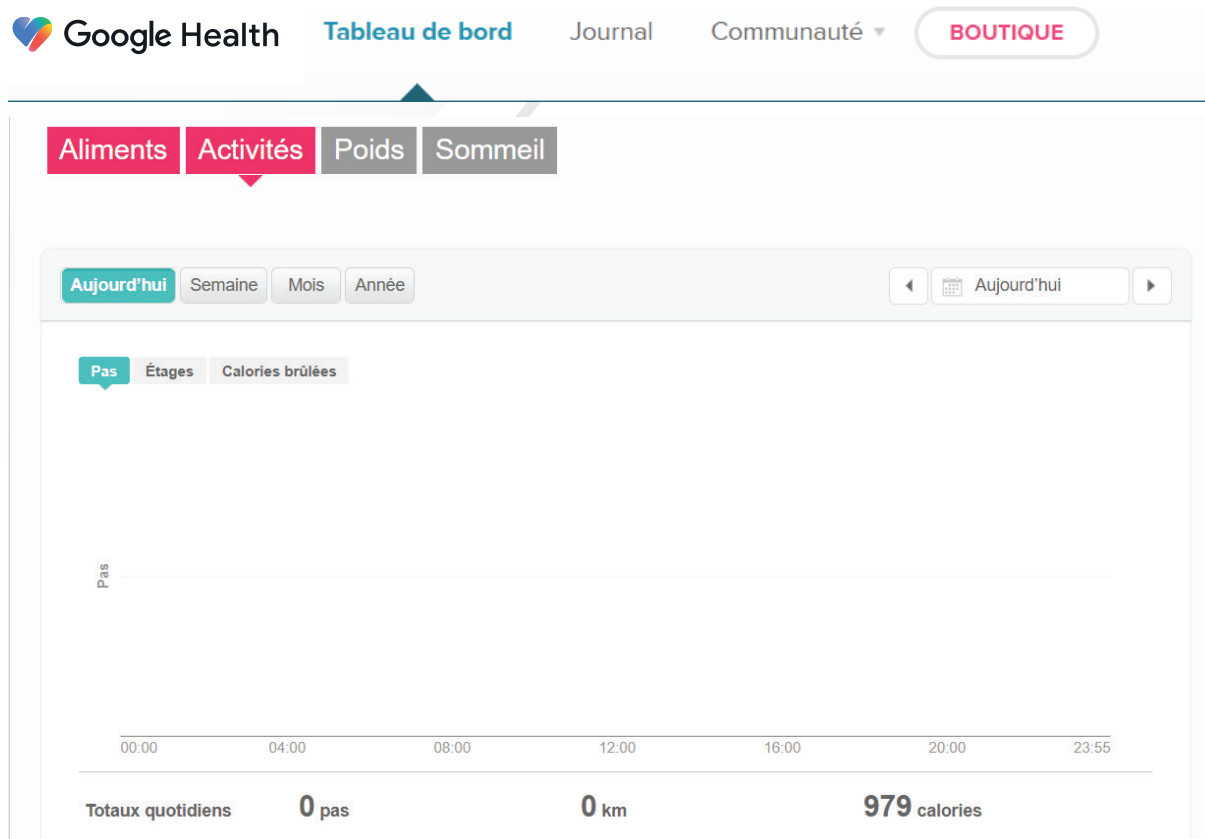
Google Health Tableau de bord Journal Communauté BOUTIQUE

Aliments Activités Poids Sommeil

Aujourd'hui Semaine Mois Année

Aujourd'hui

Pas Étages Calories brûlées

Pas

00:00 04:00 08:00 12:00 16:00 20:00 23:55

Totaux quotidiens 0 pas 0 km 979 calories